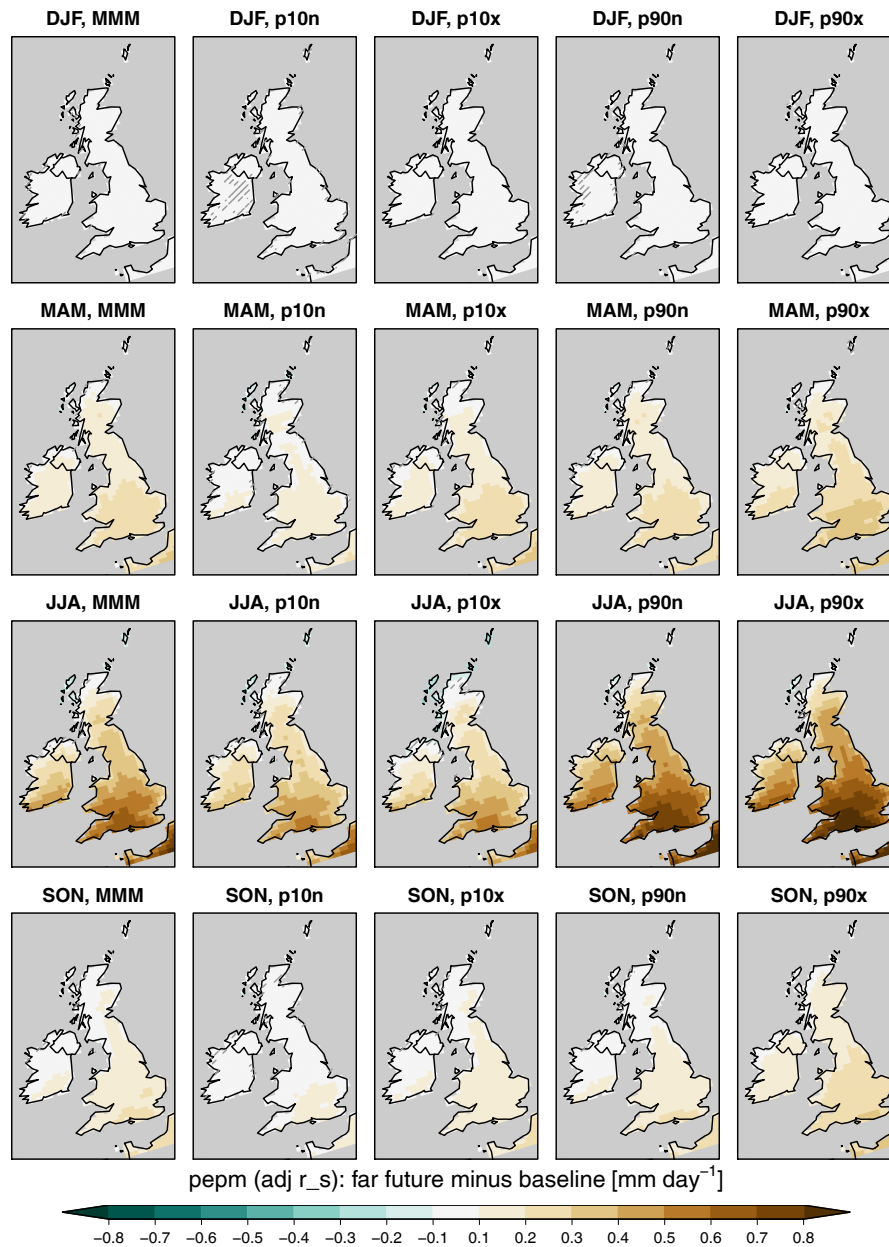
DJF, MMM

DJF, p10n

DJF, p10x

DJF, p90n

DJF, p90x

MAM, MMM

MAM, p10n

MAM, p10x

MAM, p90n

MAM, p90x

JJA, MMM

JJA, p10n

JJA, p10x

JJA, p90n

JJA, p90x

SON, MMM

SON, p10n

SON, p10x

SON, p90n

SON, p90x

pepm (adj r_s): far future minus baseline [mm day$^{-1}$]

−0.8 −0.7 −0.6 −0.5 −0.4 −0.3 −0.2 −0.1 0.1 0.2 0.3 0.4 0.5 0.6 0.7 0.8